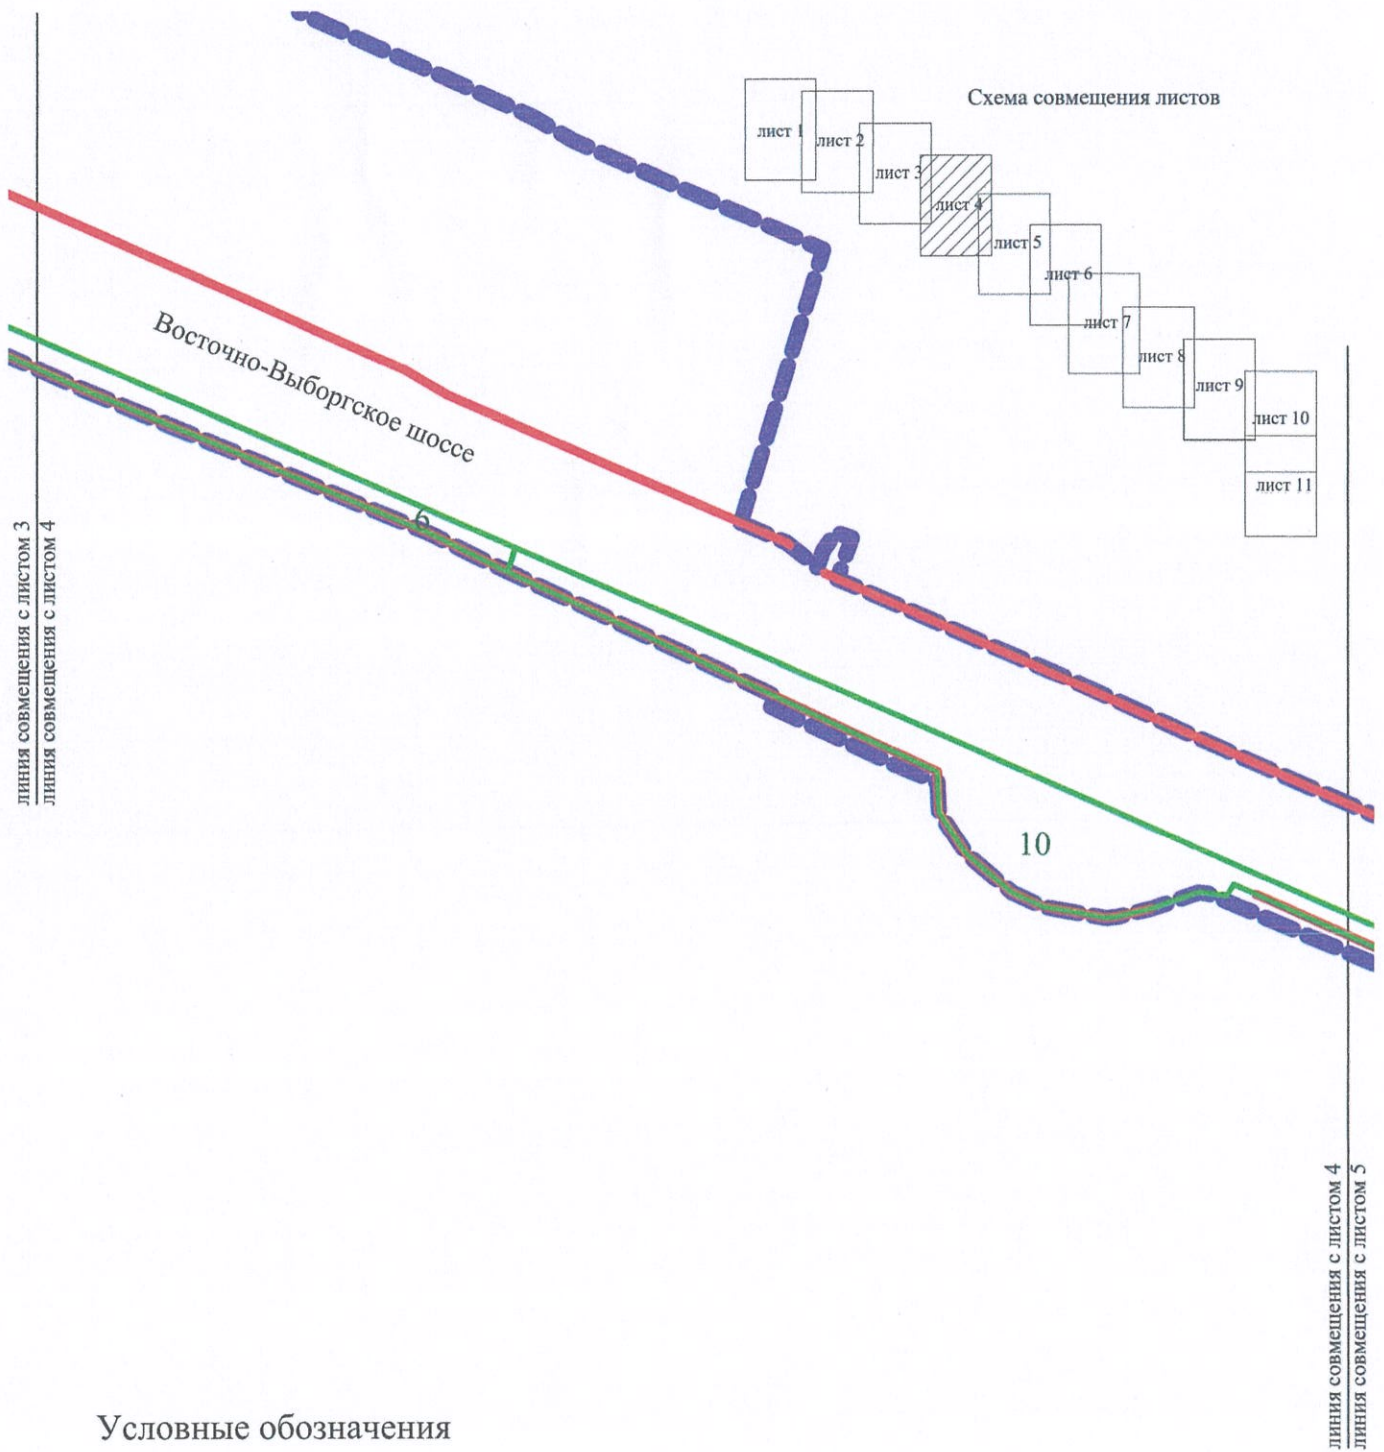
Схема совмещения листов

лист 1
лист 2
лист 3
лист 4
лист 5
лист 6
лист 7
лист 8
лист 9
лист 10
лист 11

Восточно-Выборгское шоссе

линия совмещения с листом 3
линия совмещения с листом 4

6

10

линия совмещения с листом 4
линия совмещения с листом 5

Условные обозначения